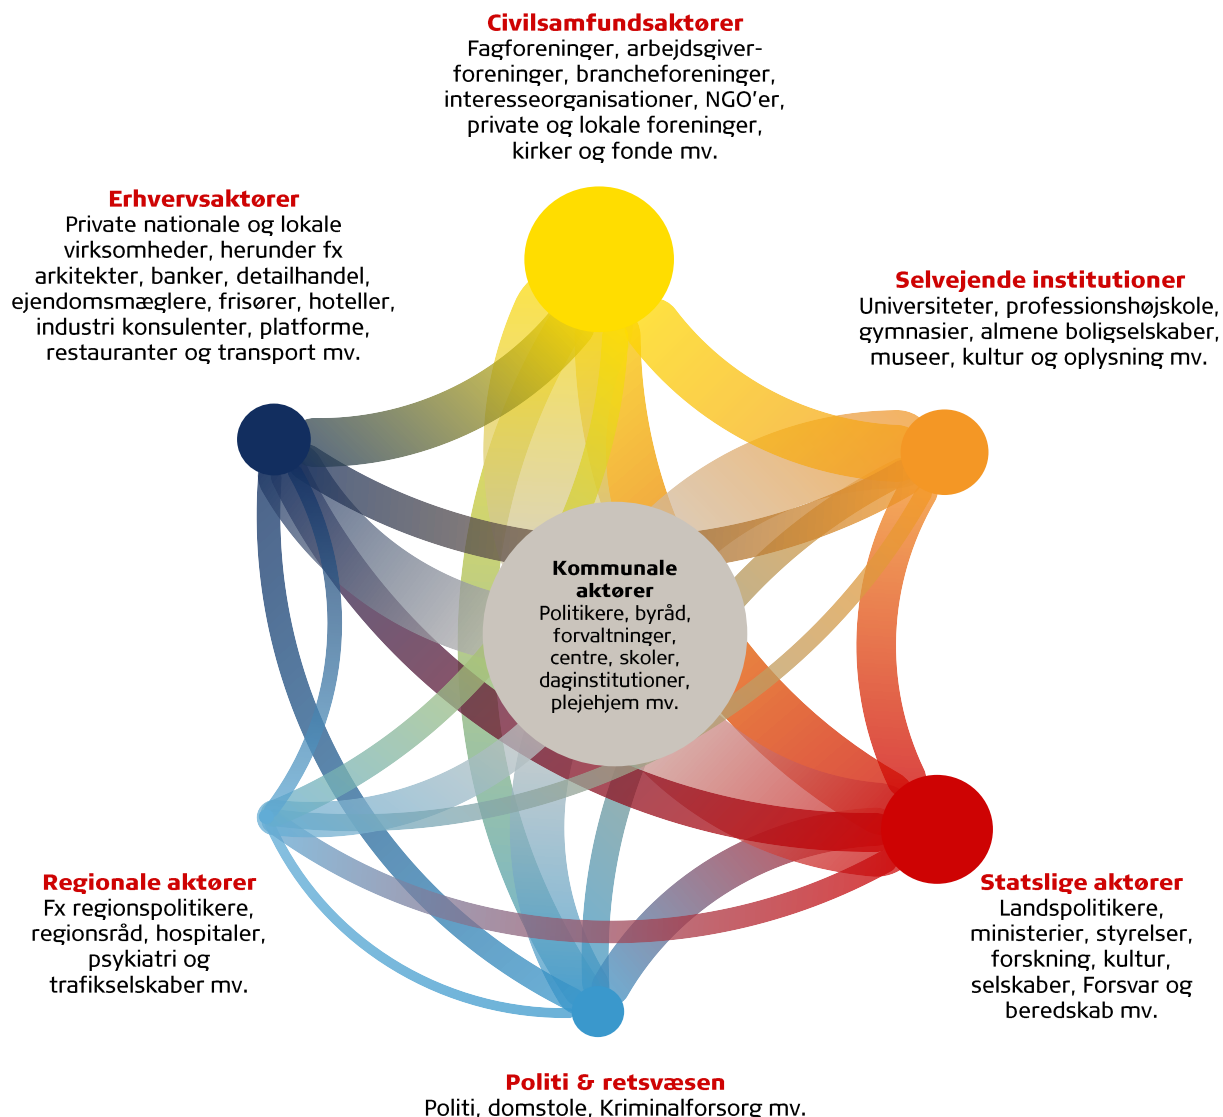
Civilsamfundsaktører
Fagforeninger, arbejdsgiverforeninger, brancheforeninger, interesseorganisationer, NGO'er, private og lokale foreninger, kirker og fonde mv.

Erhvervsaktører
Private nationale og lokale virksomheder, herunder fx arkitekter, banker, detailhandel, ejendomsmæglere, frisører, hoteller, industri konsulenter, platforme, restauranter og transport mv.

Selvejende institutioner
Universiteter, professionshøjskole, gymnasier, almene boligselskaber, museer, kultur og oplysning mv.

Kommunale aktører
Politikere, byråd, forvaltninger, centre, skoler, daginstitutioner, plejehjem mv.

Regionale aktører
Fx regionspolitikere, regionsråd, hospitaler, psykiatri og trafikselskaber mv.

Statslige aktører
Landspolitikere, ministerier, styrelser, forskning, kultur, selskaber, Forsvar og beredskab mv.

Politi & retsvæsen
Politi, domstole, Kriminalforsorg mv.